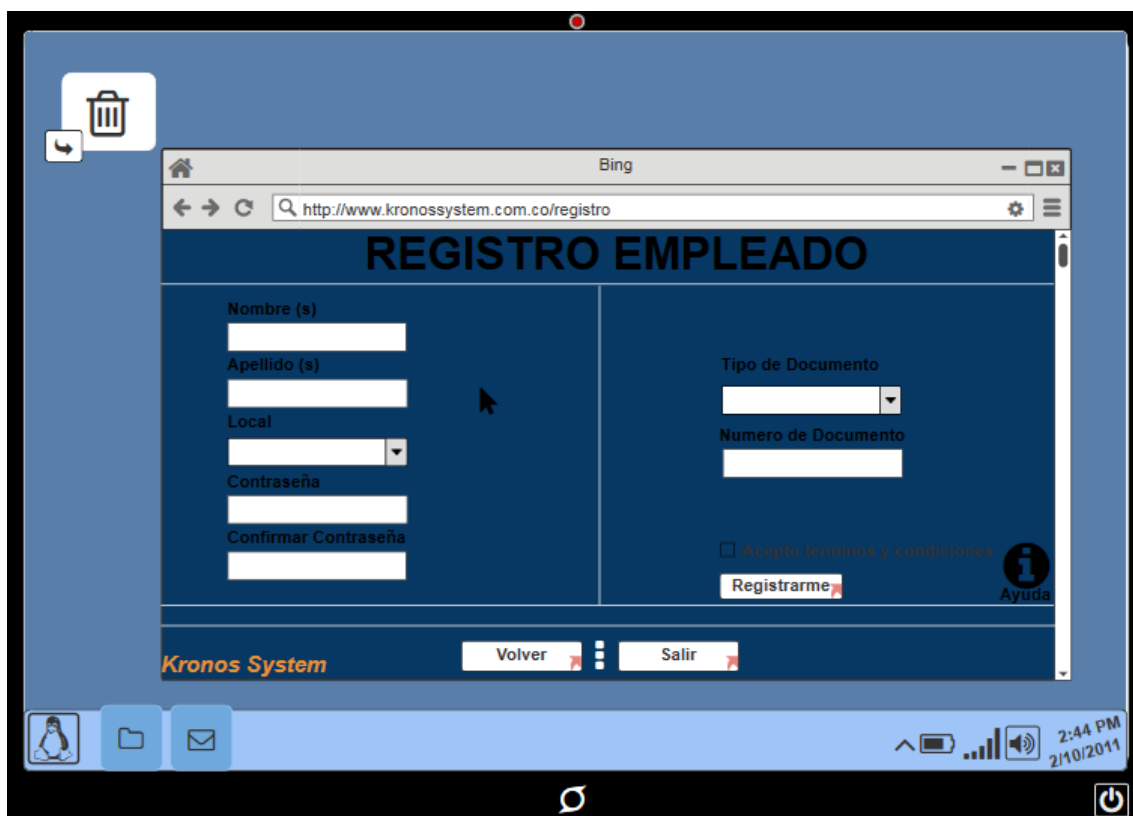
Bing

http://www.kronossystem.com.co/registro

REGISTRO EMPLEADO

Nombre (s)

Apellido (s)

Local

Contraseña

Confirmar Contraseña

Tipo de Documento

Numero de Documento

Acepto terminos y condiciones

Registrarme

Ayuda

Kronos System

Volver

Salir

2:44 PM
2/10/2011